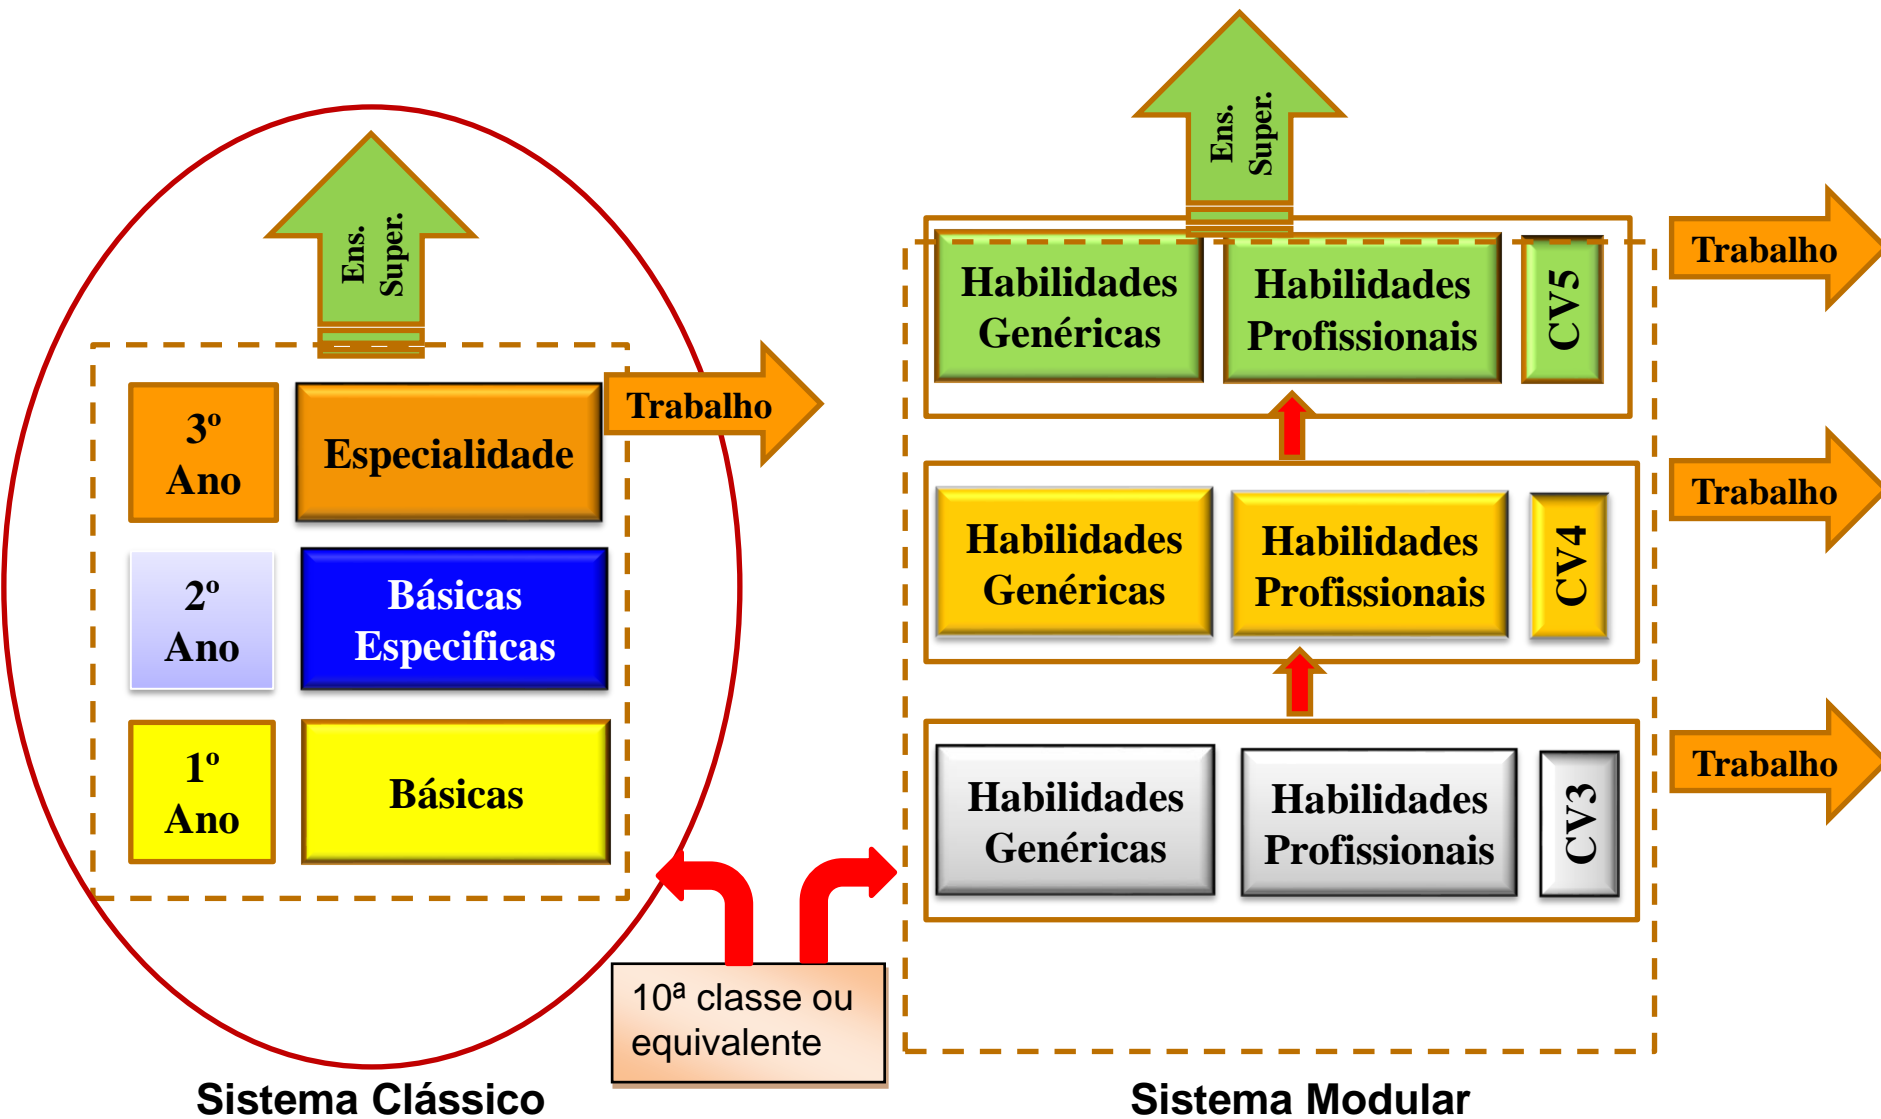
Ens. Super.

3º Ano

Especialidade

Trabalho

2º Ano

Básicas Especificas

1º Ano

Básicas

Ens. Super.

Habilidades Genéricas

Habilidades Profissionais

CV5

Trabalho

Habilidades Genéricas

Habilidades Profissionais

CV4

Trabalho

Habilidades Genéricas

Habilidades Profissionais

CV3

Trabalho

10ª classe ou equivalente

Sistema Clássico

Sistema Modular